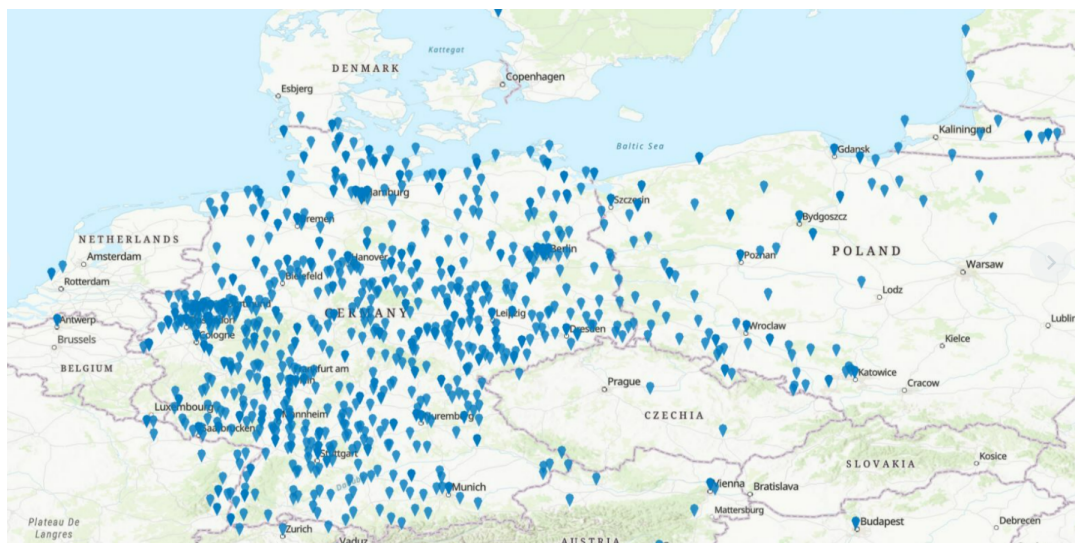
Kattegat
DENMARK
Esbjerg
Copenhagen
Baltic Sea
Kaliningrad
Gdansk
Hamburg
Szczecin
Bremen
Bydgoszcz
NETHERLANDS
Amsterdam
Berlin
POLAND
Hanover
Bielefeld
Poznan
Warsaw
Rotterdam
Lodz
Leipzig
GERMANY
Antwerp
Wroclaw
Lublin
Brussels
Cologne
Dresden
Kielce
BELGIUM
Erfurt am
Katowice
Prague
Cracow
Luxembourg
CZECHIA
Mannheim
Nuremberg
Saarbrücken
Stuttgart
SLOVAKIA
Kosice
Munich
Vienna
Bratislava
Mattersburg
Plateau De Langres
Zurich
Budapest
Debrecen
Vaduz
AUSTRIA